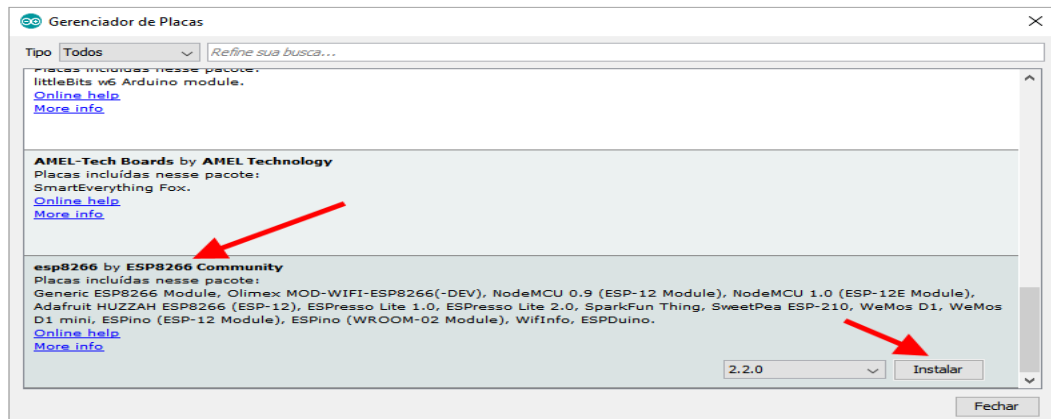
Gerenciador de Placas

Tipo Todos

Refine sua busca...

Placas incluídas nesse pacote:
littleBits w6 Arduino module.
Online help
More info

AMEL-Tech Boards by AMEL Technology
Placas incluídas nesse pacote:
SmartEverything Fox.
Online help
More info

esp8266 by ESP8266 Community
Placas incluídas nesse pacote:
Generic ESP8266 Module, Olimex MOD-WIFI-ESP8266(-DEV), NodeMCU 0.9 (ESP-12 Module), NodeMCU 1.0 (ESP-12E Module), Adafruit HUZZAH ESP8266 (ESP-12), ESPresso Lite 1.0, ESPresso Lite 2.0, SparkFun Thing, SweetPea ESP-210, WeMos D1, WeMos D1 mini, ESPino (ESP-12 Module), ESPino (WROOM-02 Module), WifInfo, ESPDuino.
Online help
More info

2.2.0

Instalar

Fechar